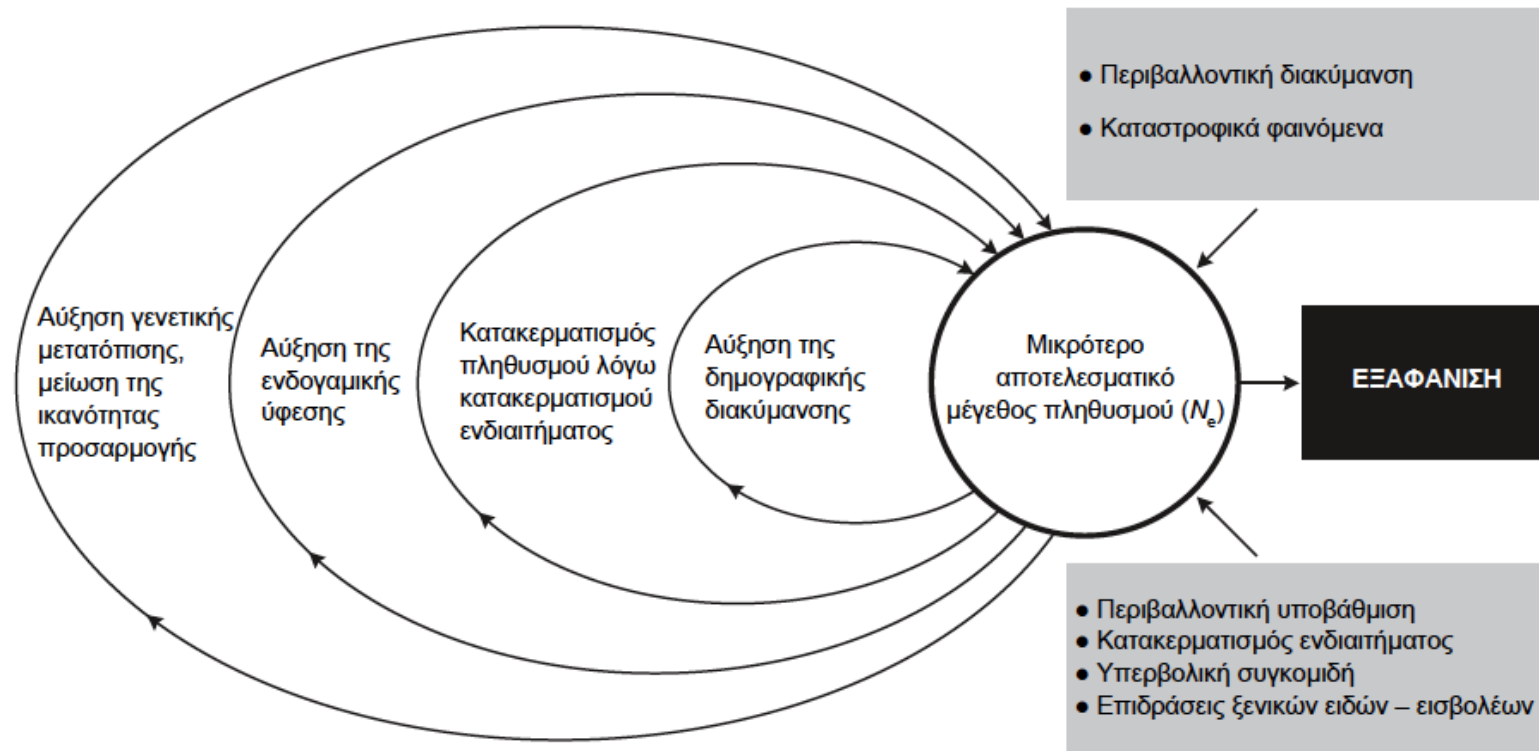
• Περιβαλλοντική διακύμανση
• Καταστροφικά φαινόμενα

Αύξηση γενετικής μετατόπισης, μείωση της ικανότητας προσαρμογής

Αύξηση της ενδογαμικής ύφεσης

Κατακερματισμός πληθυσμού λόγω κατακερματισμού ενδιαιτήματος

Αύξηση της δημογραφικής διακύμανσης

Μικρότερο αποτελεσματικό μέγεθος πληθυσμού ($N_e$)

ΕΞΑΦΑΝΙΣΗ

• Περιβαλλοντική υποβάθμιση
• Κατακερματισμός ενδιαιτήματος
• Υπερβολική συγκομιδή
• Επιδράσεις ξενικών ειδών – εισβολέων